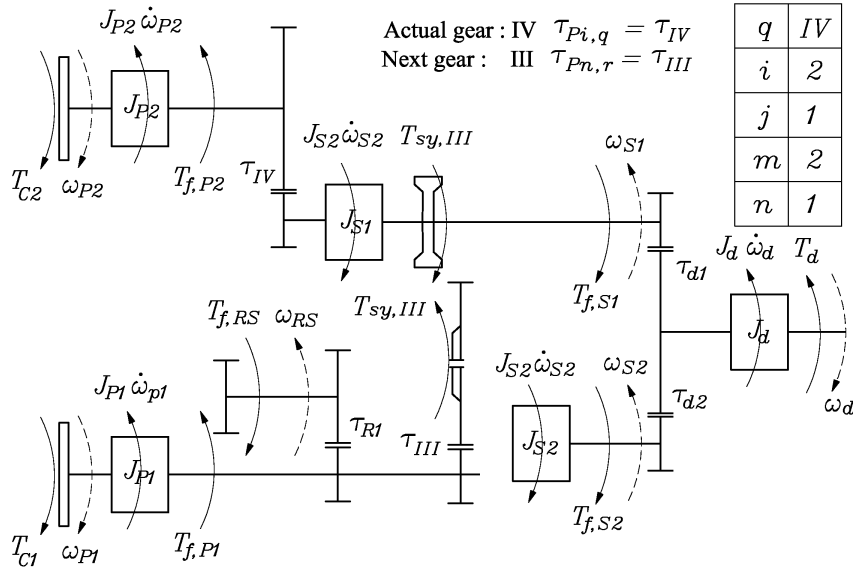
Actual gear : IV $\tau_{Pi,q} = \tau_{IV}$
Next gear : III $\tau_{Pn,r} = \tau_{III}$

| $q$ | $IV$ |
|---|---|
| $i$ | $2$ |
| $j$ | $1$ |
| $m$ | $2$ |
| $n$ | $1$ |

$J_{P2}\,\dot{\omega}_{P2}$

$J_{P2}$

$T_{C2}$ $\omega_{P2}$

$T_{f,P2}$

$\tau_{IV}$

$J_{S2}\,\dot{\omega}_{S2}$ $T_{sy,III}$

$J_{S1}$

$\omega_{S1}$

$T_{f,S1}$

$\tau_{d1}$

$J_d\,\dot{\omega}_d$ $T_d$

$J_d$

$\omega_d$

$T_{f,RS}$ $\omega_{RS}$

$T_{sy,III}$

$J_{P1}\,\dot{\omega}_{p1}$

$J_{P1}$

$\tau_{R1}$

$\tau_{III}$

$J_{S2}\,\dot{\omega}_{S2}$ $\omega_{S2}$

$J_{S2}$

$\tau_{d2}$

$T_{f,S2}$

$T_{C1}$ $\omega_{P1}$

$T_{f,P1}$